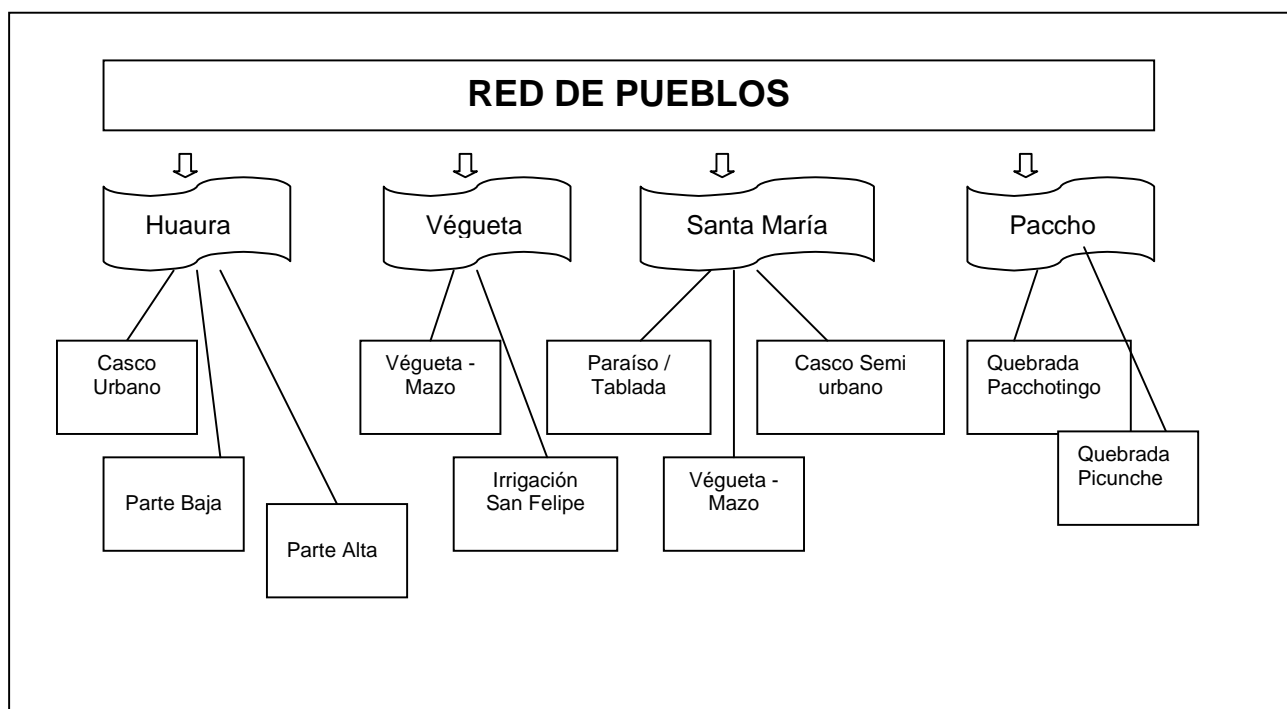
RED DE PUEBLOS

Huaura

Casco Urbano

Parte Baja

Parte Alta

Végueta

Végueta - Mazo

Irrigación San Felipe

Santa María

Paraíso / Tablada

Végueta - Mazo

Casco Semi urbano

Paccho

Quebrada Pacchotingo

Quebrada Picunche